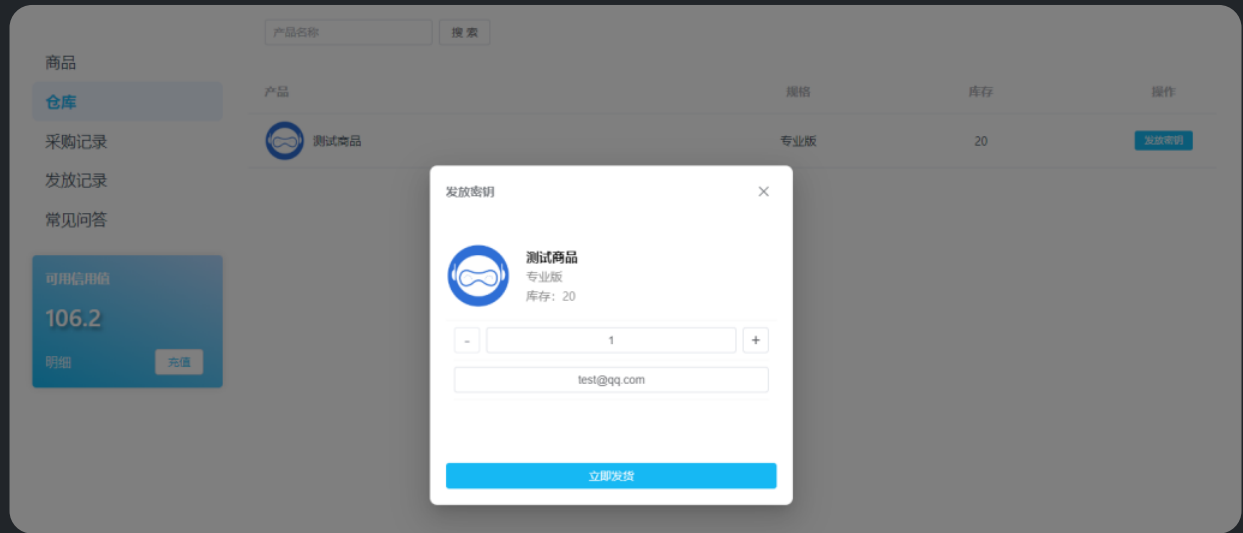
产品名称
搜索

商品
仓库
采购记录
发放记录
常见问答

可用信用值
106.2
明细
充值

| 产品 | 规格 | 库存 | 操作 |
|---|---|---|---|
| 测试商品 | 专业版 | 20 | 发放密钥 |

发放密钥
×

测试商品
专业版
库存：20

-
1
+

test@qq.com

立即发货